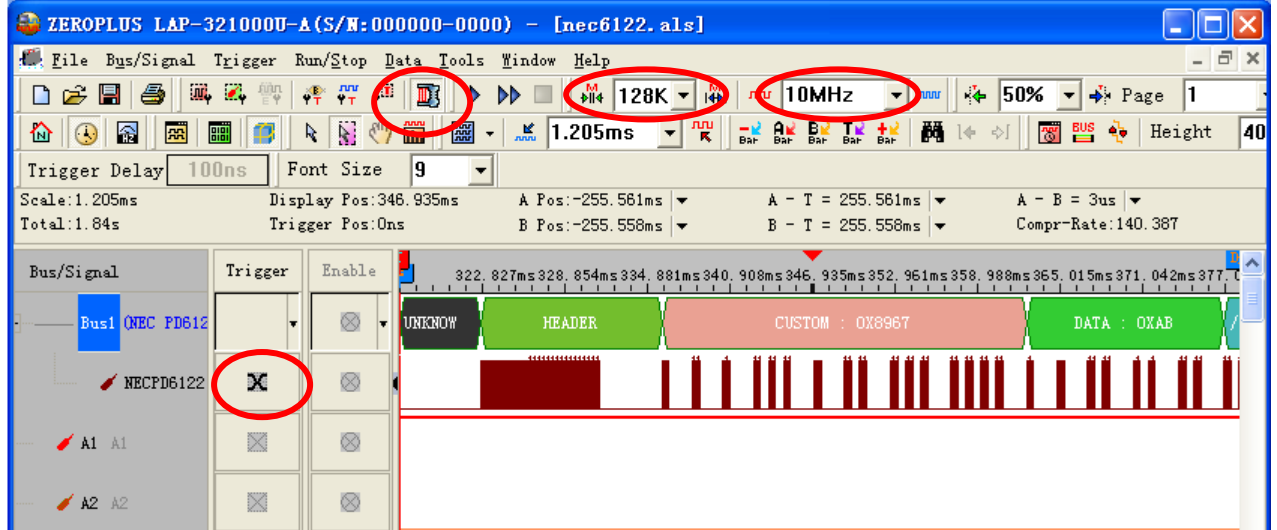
ZEROPLUS LAP-321000U-A(S/N:000000-0000) - [nec6122.als]

File Bus/Signal Trigger Run/Stop Data Tools Window Help

128K 10MHz 50% Page 1

1.205ms Height 40

Trigger Delay 100ns Font Size 9

Scale:1.205ms Display Pos:346.935ms A Pos:-255.561ms A - T = 255.561ms A - B = 3us
Total:1.84s Trigger Pos:0ns B Pos:-255.558ms B - T = 255.558ms Compr-Rate:140.387

Bus/Signal Trigger Enable
322.827ms 328.854ms 334.881ms 340.908ms 346.935ms 352.961ms 358.988ms 365.015ms 371.042ms 377.0

Bus1 (NEC PD612
UNKNOW HEADER CUSTOM : 0X8967 DATA : 0XAB

NECPD6122

A1 A1

A2 A2